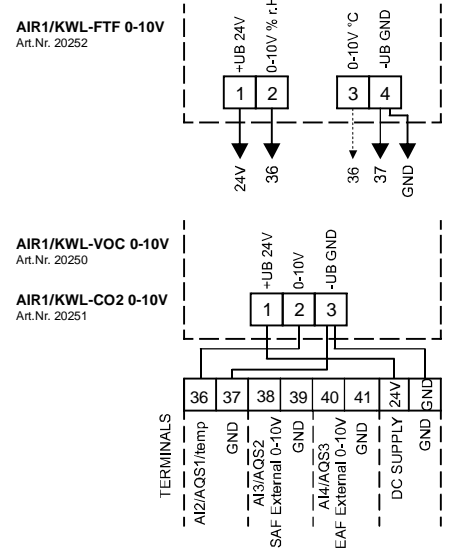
AIR1/KWL-FTF 0-10V
Art.Nr. 20252

+UB 24V
0-10V % r.H
0-10V °C
-UB GND

| 1 | 2 | 3 | 4 |
|---|---|---|---|

24V
36
36
37
GND

AIR1/KWL-VOC 0-10V
Art.Nr. 20250

AIR1/KWL-CO2 0-10V
Art.Nr. 20251

+UB 24V
0-10V
-UB GND

| 1 | 2 | 3 |
|---|---|---|

| 36 | 37 | 38 | 39 | 40 | 41 | 24V | GND |
|---|---|---|---|---|---|---|---|

TERMINALS
AI2/AQS1/temp
GND
AI3/AQS2
SAF External 0-10V
GND
AI4/AQS3
EAF External 0-10V
GND
DC SUPPLY
GND